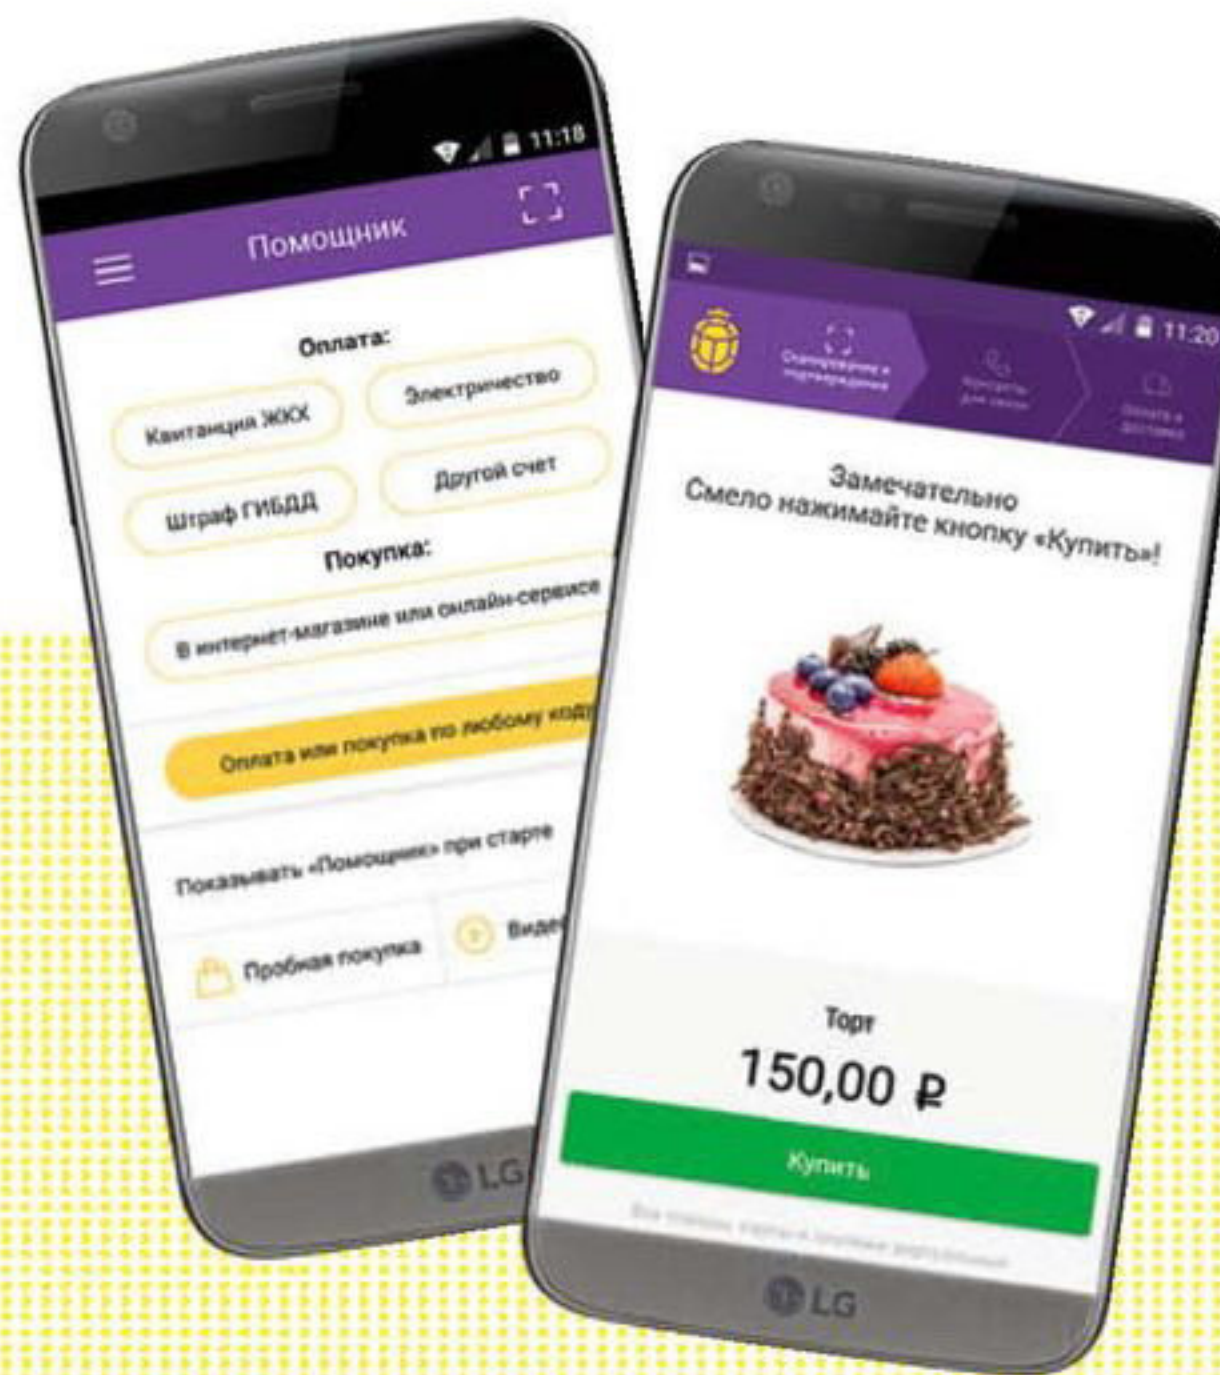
11:18

Помощник

Оплата:

Квитанция ЖКХ

Электричество

Штраф ГИБДД

Другой счет

Покупка:

В интернет-магазине или онлайн-сервисе

Оплата или покупка по любому код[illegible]

Показывать «Помощник» при старте

Пробная покупка

Виде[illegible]

LG

11:20

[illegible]

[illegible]

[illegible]

Замечательно
Смело нажимайте кнопку «Купить»!

Торт

150,00 ₽

Купить

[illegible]

LG